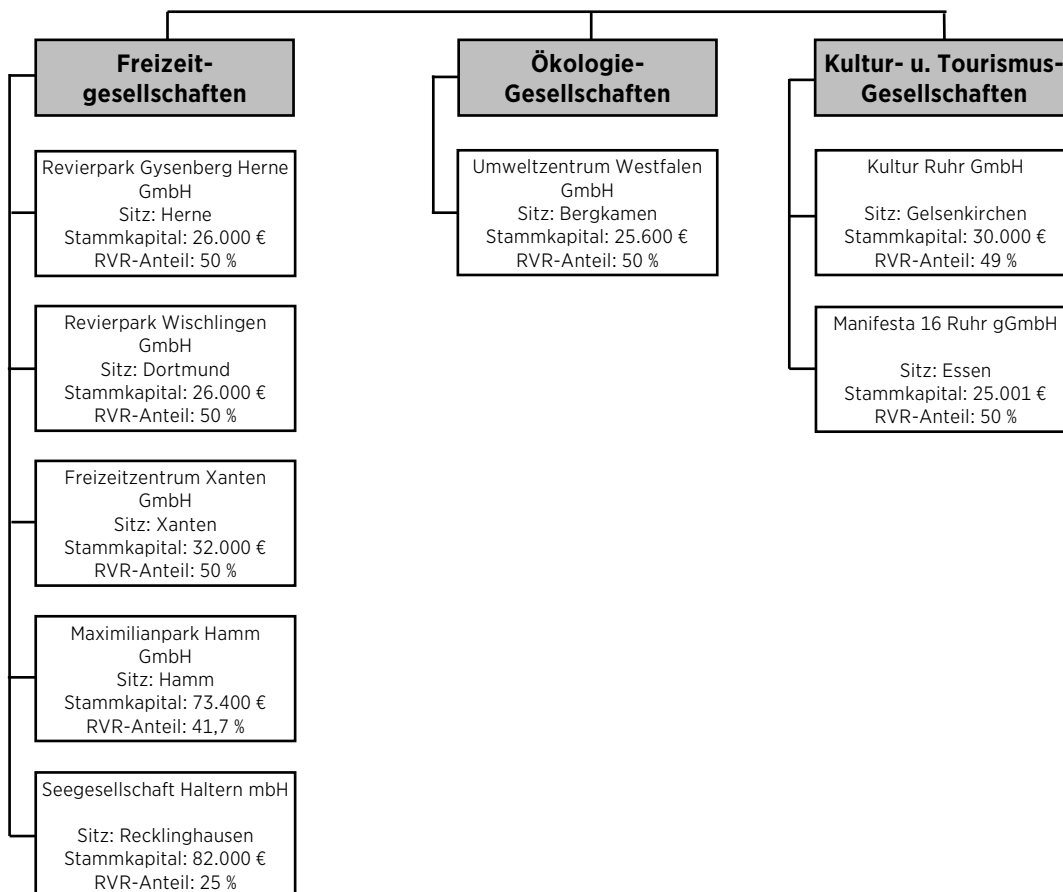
Freizeitgesellschaften

Revierpark Gysenberg Herne GmbH
Sitz: Herne
Stammkapital: 26.000 €
RVR-Anteil: 50 %

Revierpark Wischlingen GmbH
Sitz: Dortmund
Stammkapital: 26.000 €
RVR-Anteil: 50 %

Freizeitzentrum Xanten GmbH
Sitz: Xanten
Stammkapital: 32.000 €
RVR-Anteil: 50 %

Maximilianpark Hamm GmbH
Sitz: Hamm
Stammkapital: 73.400 €
RVR-Anteil: 41,7 %

Seegesellschaft Haltern mbH
Sitz: Recklinghausen
Stammkapital: 82.000 €
RVR-Anteil: 25 %

Ökologie-Gesellschaften

Umweltzentrum Westfalen GmbH
Sitz: Bergkamen
Stammkapital: 25.600 €
RVR-Anteil: 50 %

Kultur- u. Tourismus-Gesellschaften

Kultur Ruhr GmbH
Sitz: Gelsenkirchen
Stammkapital: 30.000 €
RVR-Anteil: 49 %

Manifesta 16 Ruhr gGmbH
Sitz: Essen
Stammkapital: 25.001 €
RVR-Anteil: 50 %